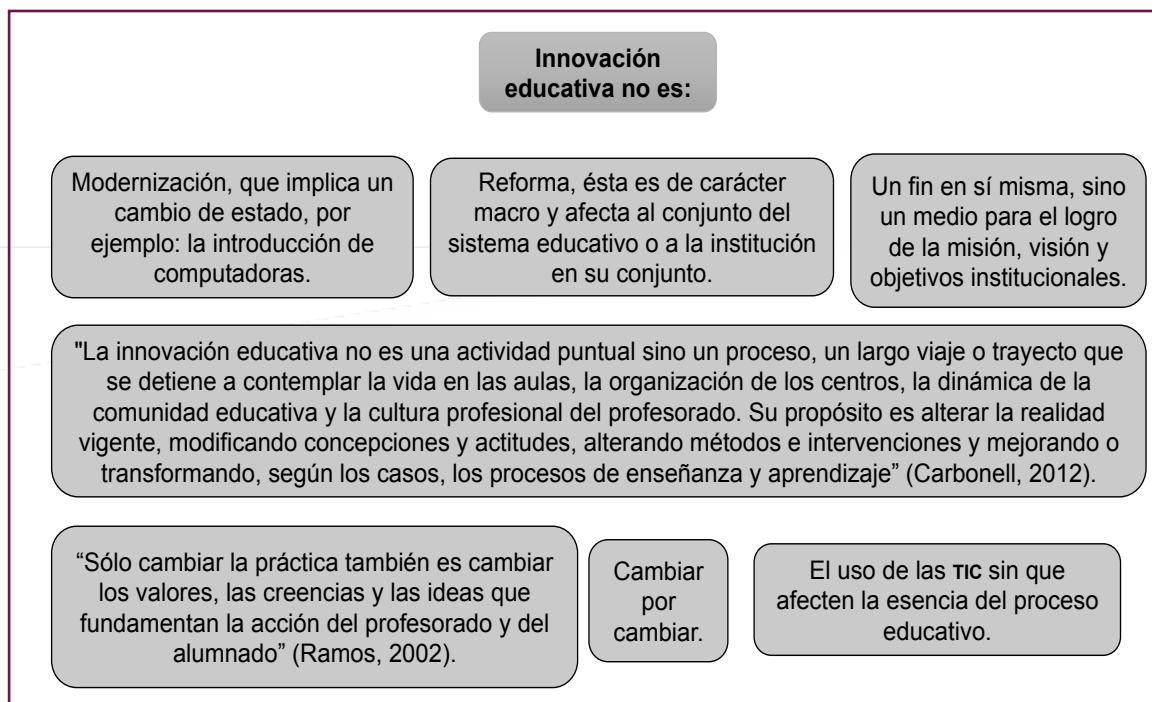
Innovación educativa no es:

Modernización, que implica un cambio de estado, por ejemplo: la introducción de computadoras.

Reforma, ésta es de carácter macro y afecta al conjunto del sistema educativo o a la institución en su conjunto.

Un fin en sí misma, sino un medio para el logro de la misión, visión y objetivos institucionales.

"La innovación educativa no es una actividad puntual sino un proceso, un largo viaje o trayecto que se detiene a contemplar la vida en las aulas, la organización de los centros, la dinámica de la comunidad educativa y la cultura profesional del profesorado. Su propósito es alterar la realidad vigente, modificando concepciones y actitudes, alterando métodos e intervenciones y mejorando o transformando, según los casos, los procesos de enseñanza y aprendizaje" (Carbonell, 2012).

"Sólo cambiar la práctica también es cambiar los valores, las creencias y las ideas que fundamentan la acción del profesorado y del alumnado" (Ramos, 2002).

Cambiar por cambiar.

El uso de las TIC sin que afecten la esencia del proceso educativo.